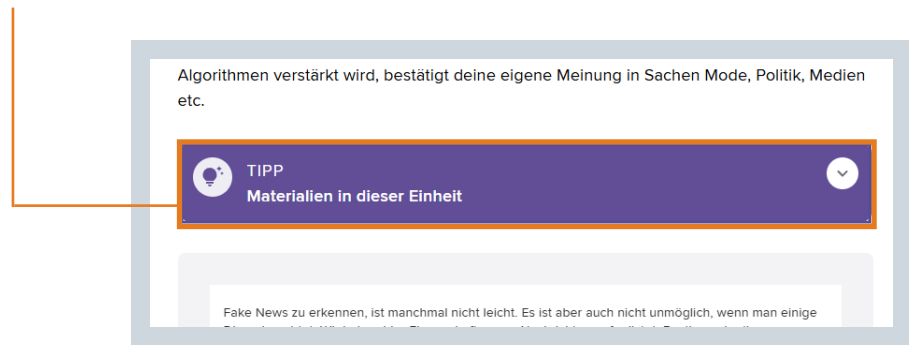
Algorithmen verstärkt wird, bestätigt deine eigene Meinung in Sachen Mode, Politik, Medien etc.

TIPP
Materialien in dieser Einheit

Fake News zu erkennen, ist manchmal nicht leicht. Es ist aber auch nicht unmöglich, wenn man einige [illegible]